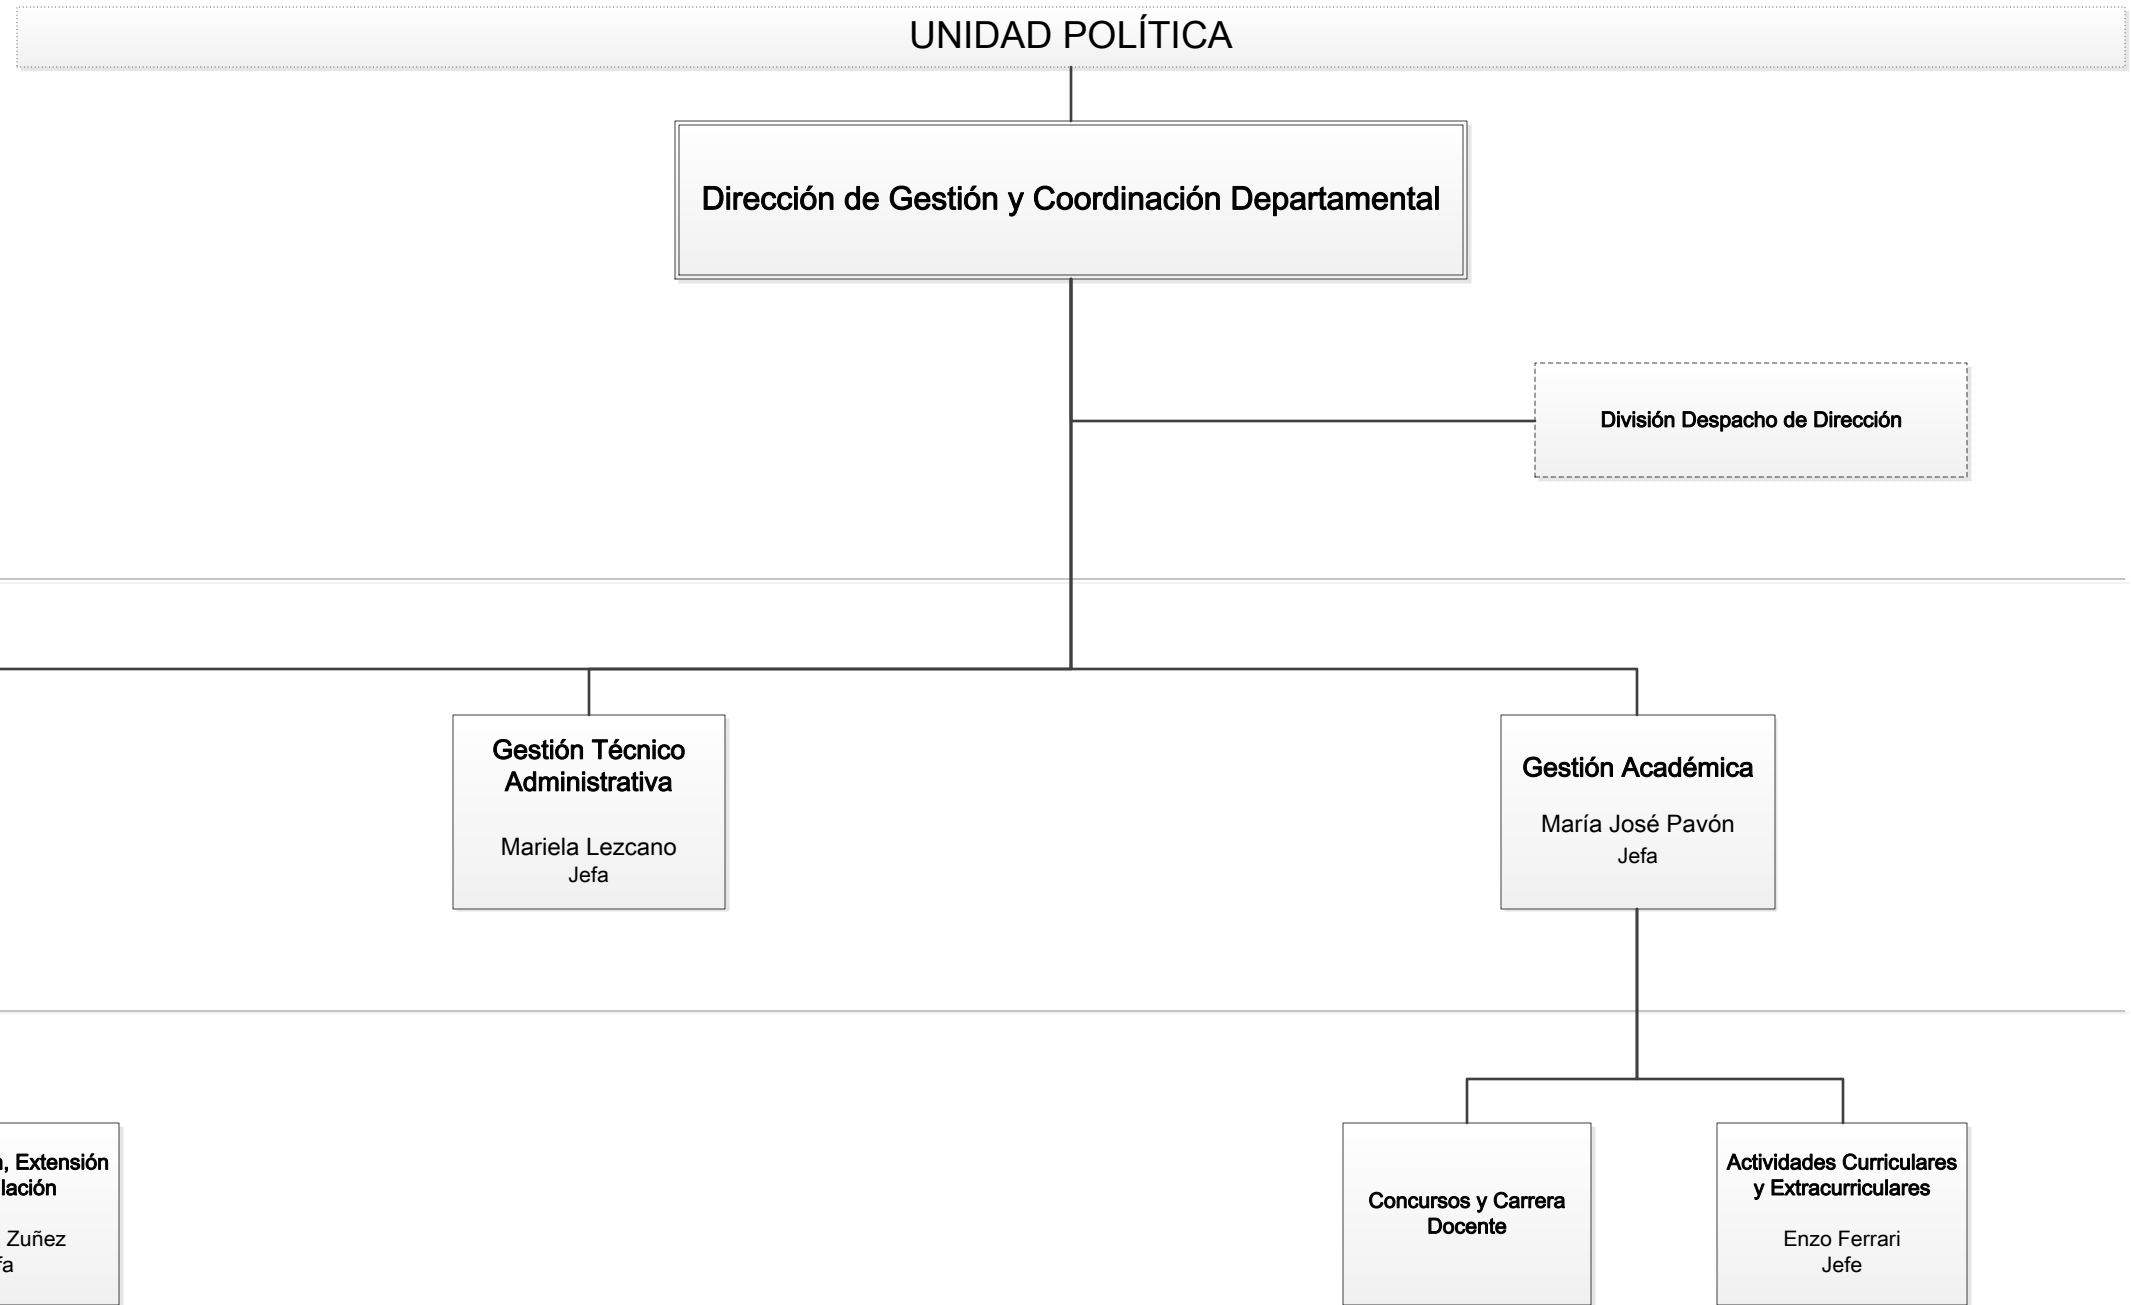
UNIDAD POLÍTICA

Dirección de Gestión y Coordinación Departamental

División Despacho de Dirección

Gestión Técnico Administrativa

Mariela Lezcano
Jefa

Gestión Académica

María José Pavón
Jefa

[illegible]a, Extensión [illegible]lación

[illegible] Zuñez
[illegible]fa

Concursos y Carrera Docente

Actividades Curriculares y Extracurriculares

Enzo Ferrari
Jefe